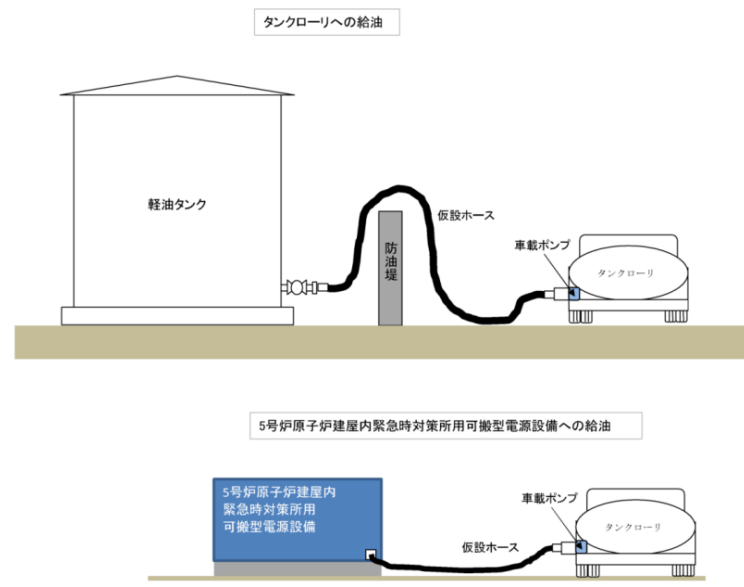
タンクローリへの給油

軽油タンク

防油堤

仮設ホース

車載ポンプ

タンクローリ

5号炉原子炉建屋内緊急時対策所用可搬型電源設備への給油

5号炉原子炉建屋内
緊急時対策所用
可搬型電源設備

仮設ホース

車載ポンプ

タンクローリ